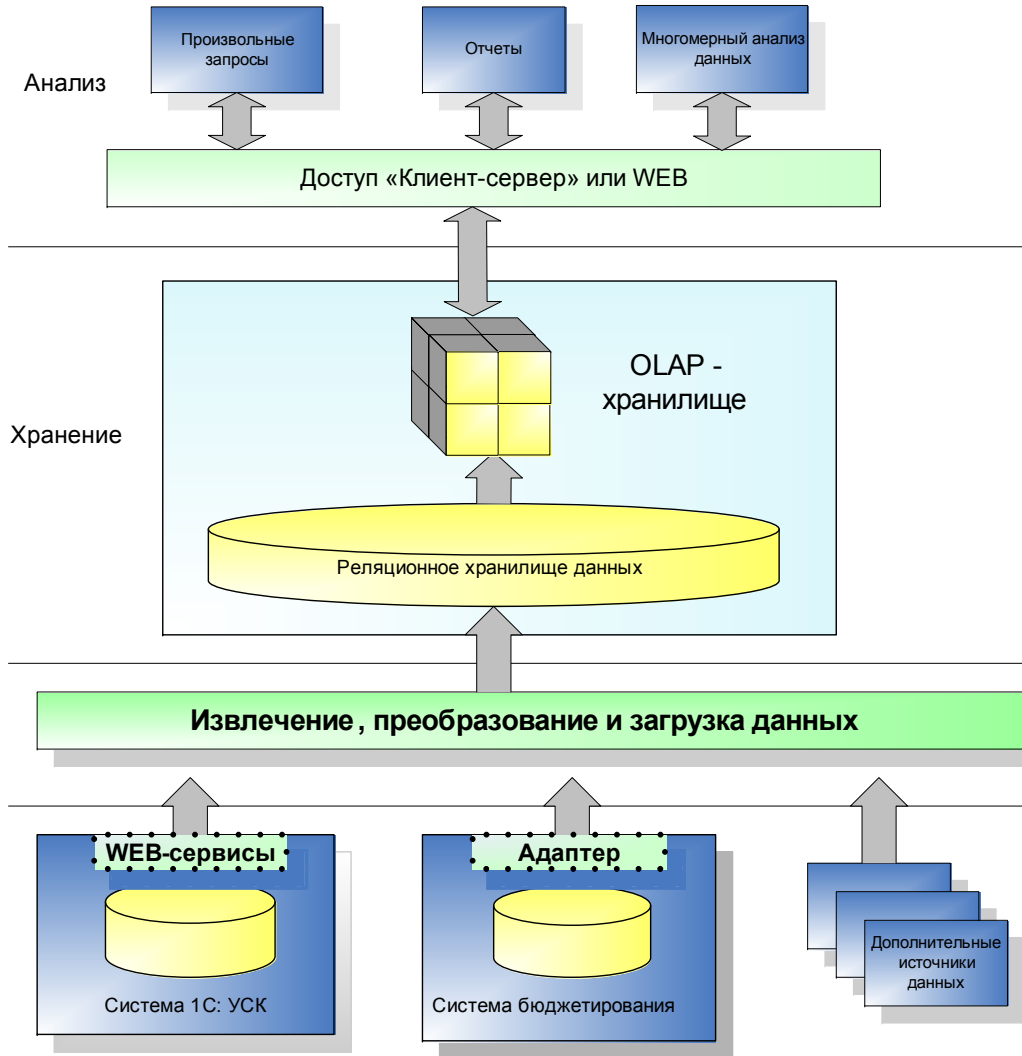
Произвольные запросы

Отчеты

Многомерный анализ данных

Анализ

Доступ «Клиент-сервер» или WEB

OLAP - хранилище

Хранение

Реляционное хранилище данных

Извлечение , преобразование и загрузка данных

WEB-сервисы

Система 1С: УСК

Адаптер

Система бюджетирования

Дополнительные источники данных